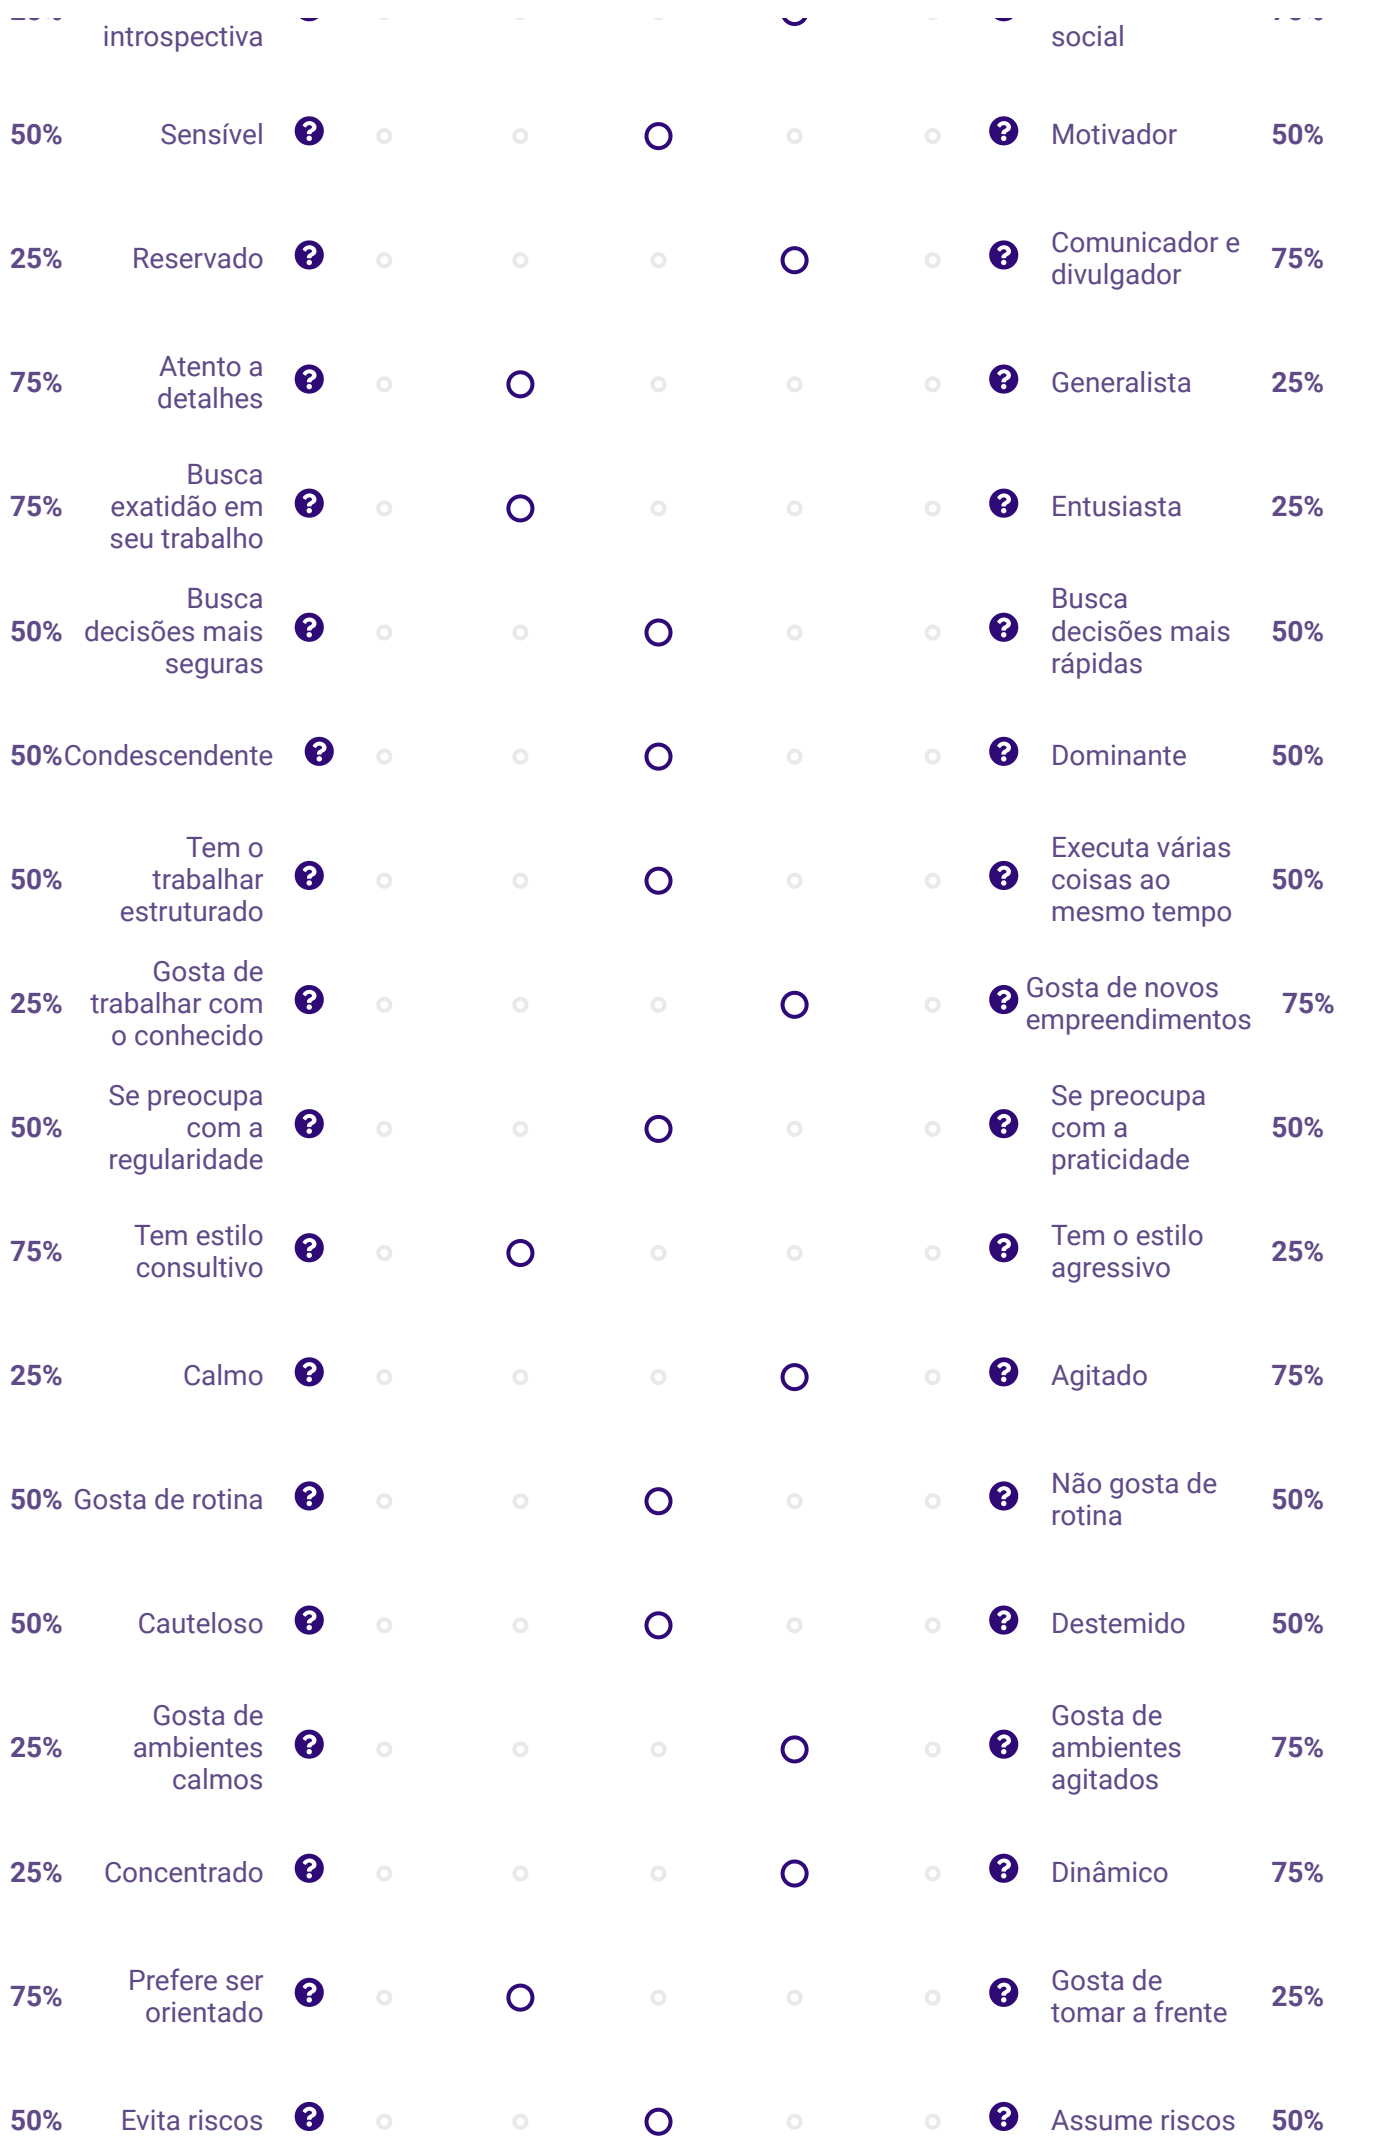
| | | | |
|---|---|---|---|
| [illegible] | introspectiva | social | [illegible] |
| 50% | Sensível | Motivador | 50% |
| 25% | Reservado | Comunicador e divulgador | 75% |
| 75% | Atento a detalhes | Generalista | 25% |
| 75% | Busca exatidão em seu trabalho | Entusiasta | 25% |
| 50% | Busca decisões mais seguras | Busca decisões mais rápidas | 50% |
| 50% | Condescendente | Dominante | 50% |
| 50% | Tem o trabalhar estruturado | Executa várias coisas ao mesmo tempo | 50% |
| 25% | Gosta de trabalhar com o conhecido | Gosta de novos empreendimentos | 75% |
| 50% | Se preocupa com a regularidade | Se preocupa com a praticidade | 50% |
| 75% | Tem estilo consultivo | Tem o estilo agressivo | 25% |
| 25% | Calmo | Agitado | 75% |
| 50% | Gosta de rotina | Não gosta de rotina | 50% |
| 50% | Cauteloso | Destemido | 50% |
| 25% | Gosta de ambientes calmos | Gosta de ambientes agitados | 75% |
| 25% | Concentrado | Dinâmico | 75% |
| 75% | Prefere ser orientado | Gosta de tomar a frente | 25% |
| 50% | Evita riscos | Assume riscos | 50% |